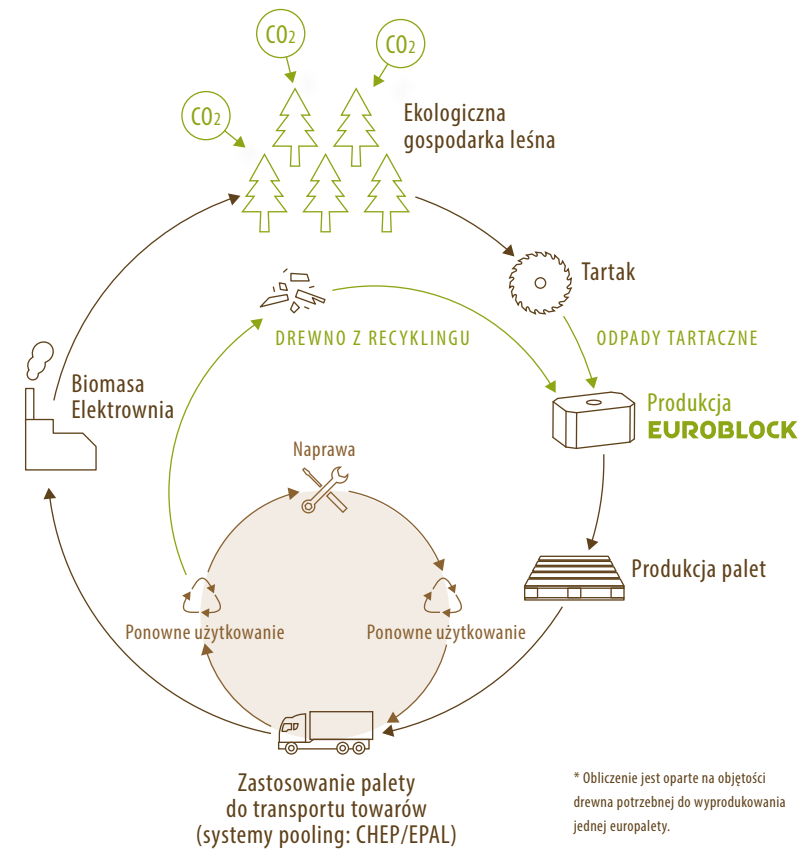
$CO_2$

$CO_2$

$CO_2$

Ekologiczna gospodarka leśna

Tartak

ODPADY TARTACZNE

DREWNO Z RECYKLINGU

Produkcja EUROBLOCK

Biomasa Elektrownia

Naprawa

Produkcja palet

Ponowne użytkowanie

Ponowne użytkowanie

Zastosowanie palety do transportu towarów (systemy pooling: CHEP/EPAL)

* Obliczenie jest oparte na objętości drewna potrzebnej do wyprodukowania jednej europalety.